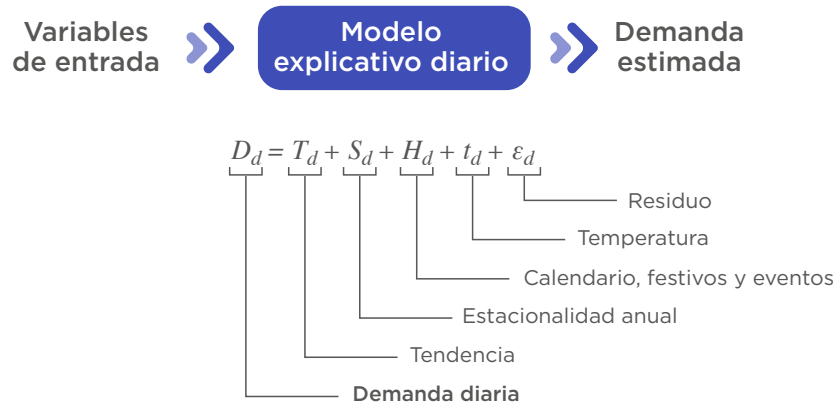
Variables de entrada

Modelo explicativo diario

Demanda estimada

$D_d = T_d + S_d + H_d + t_d + \varepsilon_d$

Residuo

Temperatura

Calendario, festivos y eventos

Estacionalidad anual

Tendencia

Demanda diaria